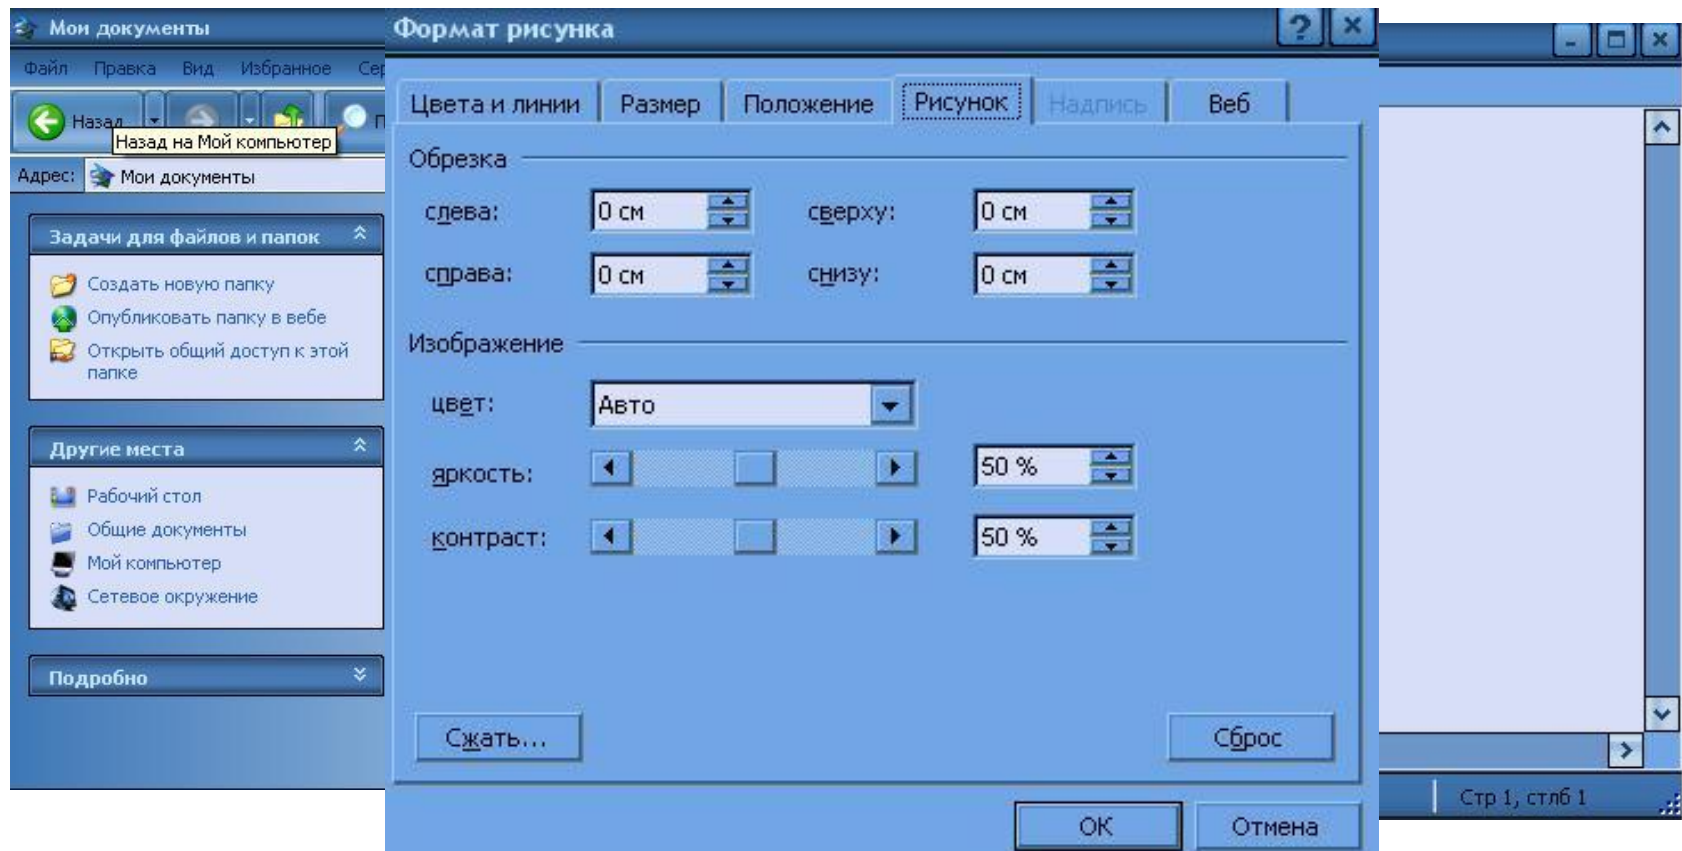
Мои документы

Файл Правка Вид Избранное Сер

Назад

Назад на Мой компьютер

Адрес: Мои документы

Задачи для файлов и папок

Создать новую папку
Опубликовать папку в вебе
Открыть общий доступ к этой папке

Другие места

Рабочий стол
Общие документы
Мой компьютер
Сетевое окружение

Подробно

Формат рисунка

?

Цвета и линии | Размер | Положение | Рисунок | Надпись | Веб

Обрезка

слева: 0 см
сверху: 0 см
справа: 0 см
снизу: 0 см

Изображение

цвет: Авто
яркость: 50 %
контраст: 50 %

Сжать...

Сброс

ОК

Отмена

Стр 1, стлб 1